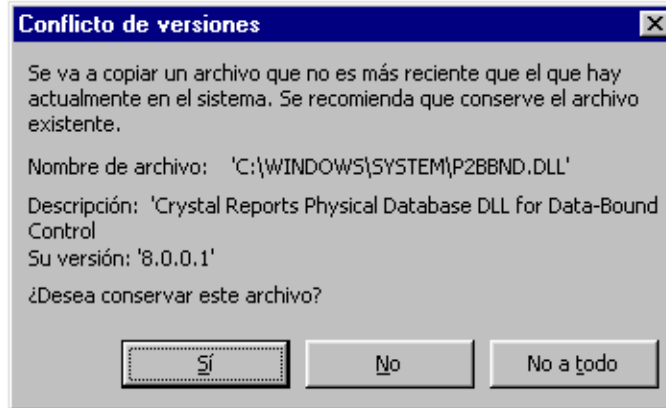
Conflicto de versiones

Se va a copiar un archivo que no es más reciente que el que hay actualmente en el sistema. Se recomienda que conserve el archivo existente.

Nombre de archivo: 'C:\WINDOWS\SYSTEM\P2BBND.DLL'

Descripción: 'Crystal Reports Physical Database DLL for Data-Bound Control
Su versión: '8.0.0.1'

¿Desea conservar este archivo?

Sí | No | No a todo